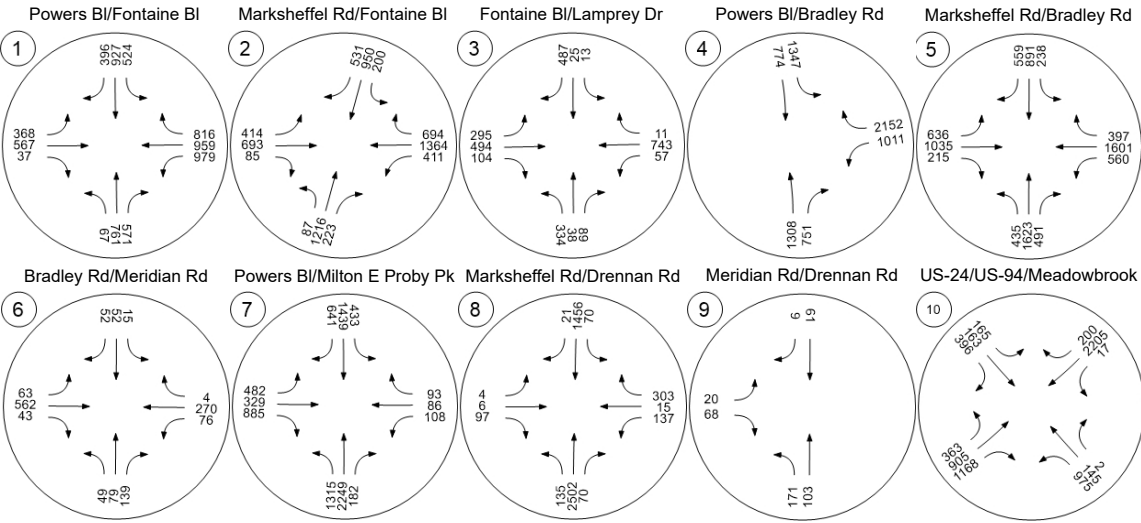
Powers Bl/Fontaine Bl
1
396 927 524
368 567 37
816 959 979
67 761 571

Marksheffel Rd/Fontaine Bl
2
531 950 200
414 693 85
694 1364 411
87 1216 223

Fontaine Bl/Lamprey Dr
3
487 25 13
295 494 104
11 743 57
334 38 68

Powers Bl/Bradley Rd
4
1347 774
2152 1011
1308 751

Marksheffel Rd/Bradley Rd
5
559 891 238
636 1035 215
397 1601 560
435 1623 491

Bradley Rd/Meridian Rd
6
15 52 52
63 562 43
4 270 76
49 9 139

Powers Bl/Milton E Proby Pk
7
433 1439 641
482 329 885
93 86 108
1315 2249 182

Marksheffel Rd/Drennan Rd
8
21 1456 70
4 6 97
303 15 137
135 2502 70

Meridian Rd/Drennan Rd
9
9 61
20 68
171 103

US-24/US-94/Meadowbrook
10
165 153 396
200 2205 17
363 905 1168
2 145 975